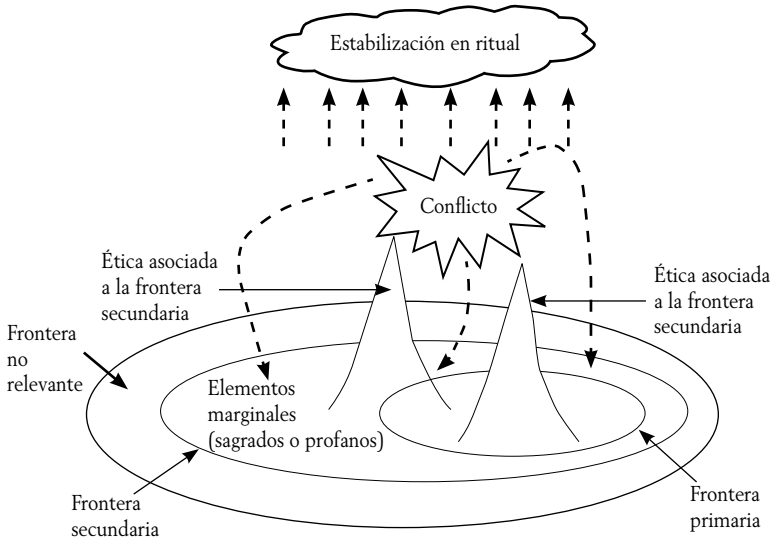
Estabilización en ritual

Conflicto

Ética asociada a la frontera secundaria

Ética asociada a la frontera secundaria

Frontera no relevante

Elementos marginales (sagrados o profanos)

Frontera secundaria

Frontera primaria